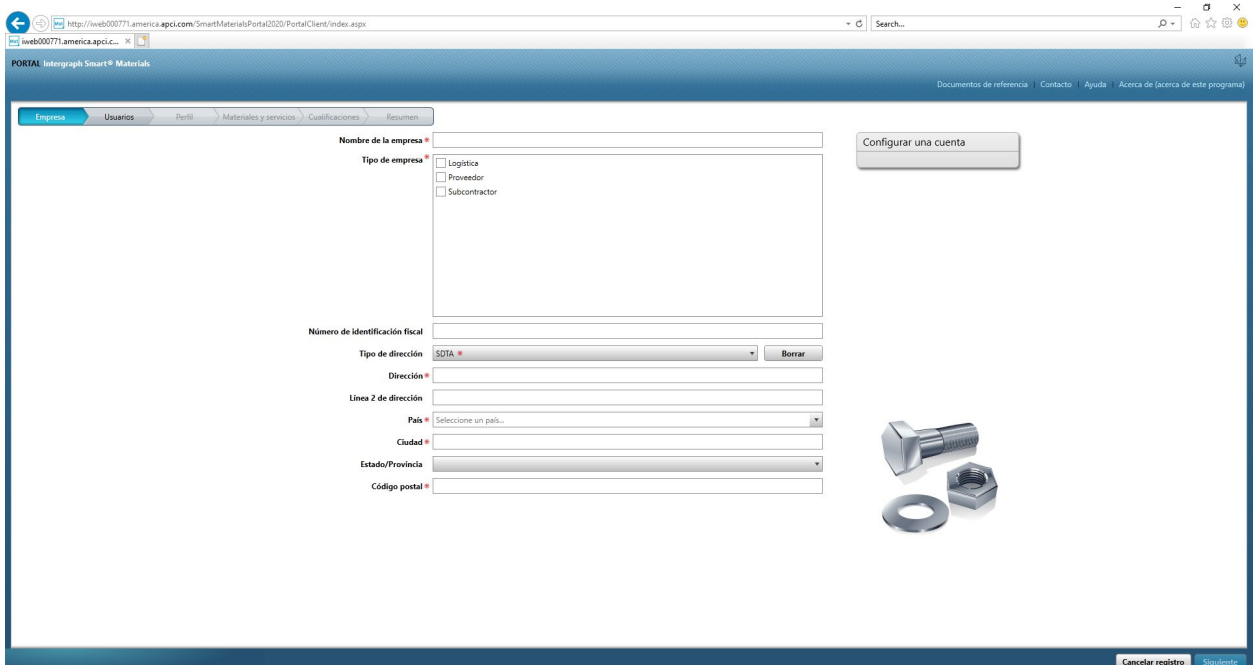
http://iweb000771.america.apci.com/SmartMaterialsPortal2020/PortalClient/index.aspx

Search...

iweb000771.america.apci.c... ×

PORTAL Intergraph Smart® Materials

Documentos de referencia | Contacto | Ayuda | Acerca de (acerca de este programa)

Empresa | Usuarios | Perfil | Materiales y servicios | Cualificaciones | Resumen

Nombre de la empresa *

Tipo de empresa *
Logística
Proveedor
Subcontractor

Configurar una cuenta

Número de identificación fiscal

Tipo de dirección SDTA * Borrar

Dirección *

Línea 2 de dirección

País * Seleccione un país...

Ciudad *

Estado/Provincia

Código postal *

Cancelar registro Siguiente